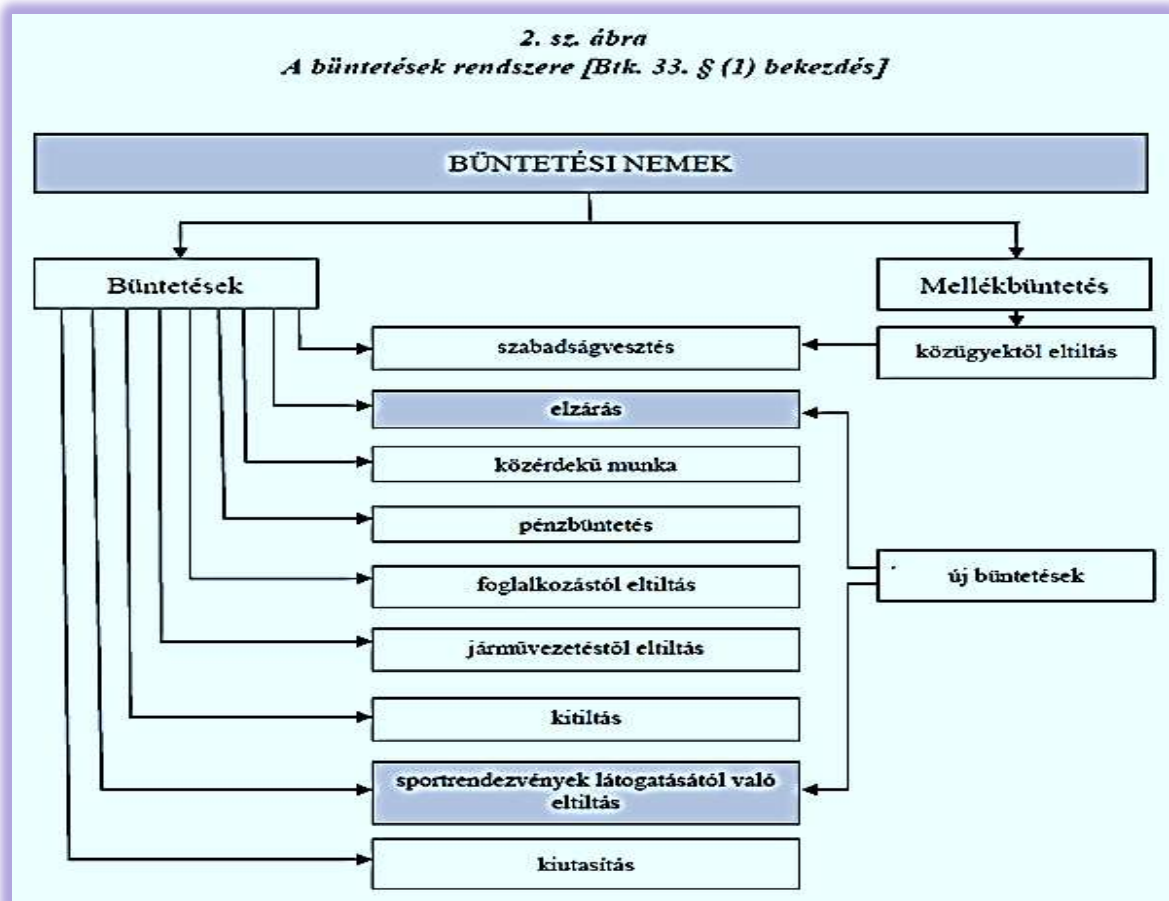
2. sz. ábra
A büntetések rendszere [Btk. 33. § (1) bekezdés]

BÜNTETÉSI NEMEK

Büntetések

Mellékbüntetés

szabadságvesztés

közügyektől eltiltás

elzárás

közérdekű munka

pénzbüntetés

foglalkozástól eltiltás

új büntetések

járművezetéstől eltiltás

kitiltás

sportrendezvények látogatásától való eltiltás

kiutasítás